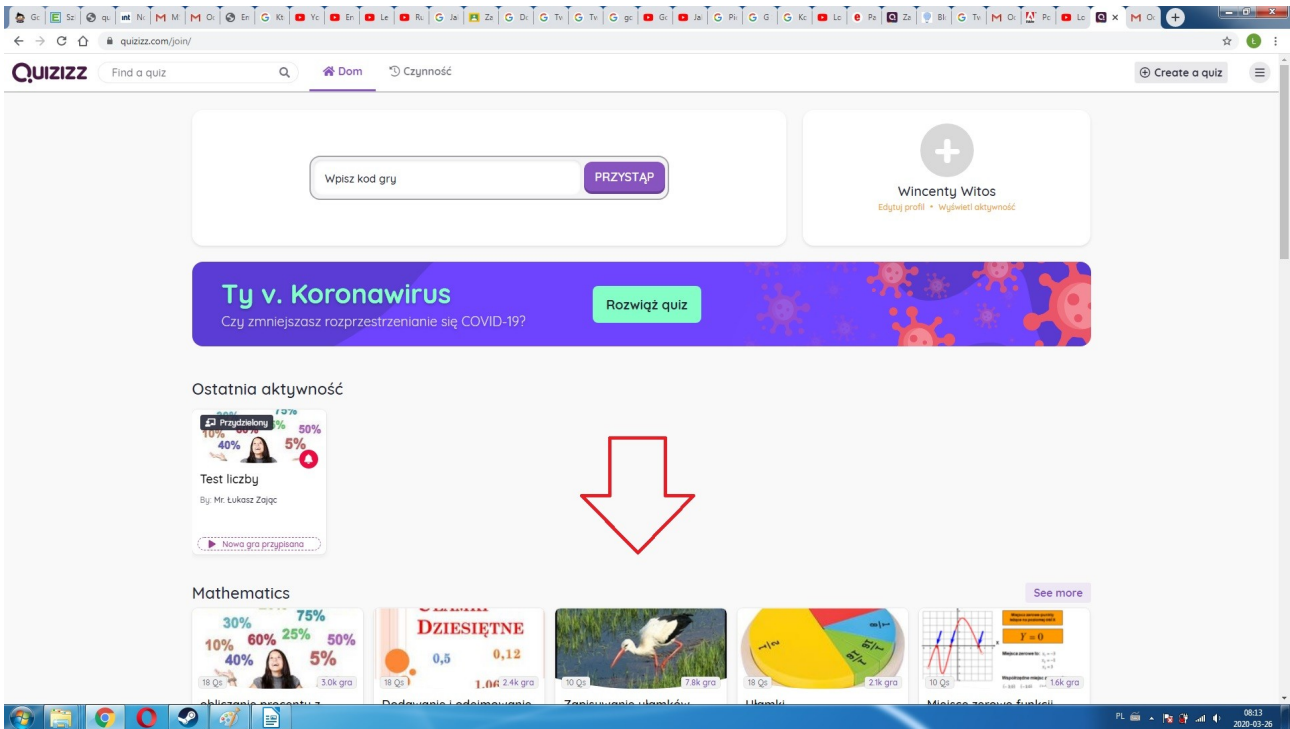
quizizz.com/join/

QUIZIZZ Find a quiz Dom Czynność Create a quiz

Wpisz kod gry PRZYSTĄP

Wincenty Witos
Edytuj profil • Wyświetl aktywność

Ty v. Koronawirus
Czy zmniejszasz rozprzestrzenianie się COVID-19?
Rozwiąż quiz

Ostatnia aktywność

Przydzielony
30% 75% 10% 40% 5% 50%
Test liczby
By: Mr. Łukasz Zając
Nowa gra przypisana

Mathematics See more

30% 75% 10% 60% 25% 50% 40% 5%
18 Qs 3.0k gra
obliczanie procentu z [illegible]

DZIESIĘTNE 0,5 0,12 1,06
18 Qs 2.4k gra
Dodawanie i odejmowanie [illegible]

10 Qs 7.8k gra
Zapisywanie ułamków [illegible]

18 Qs 2.1k gra
Ułamki

$y = 0$
10 Qs 1.6k gra
Miejsce zerowe funkcji

PL 08:13 2020-03-26